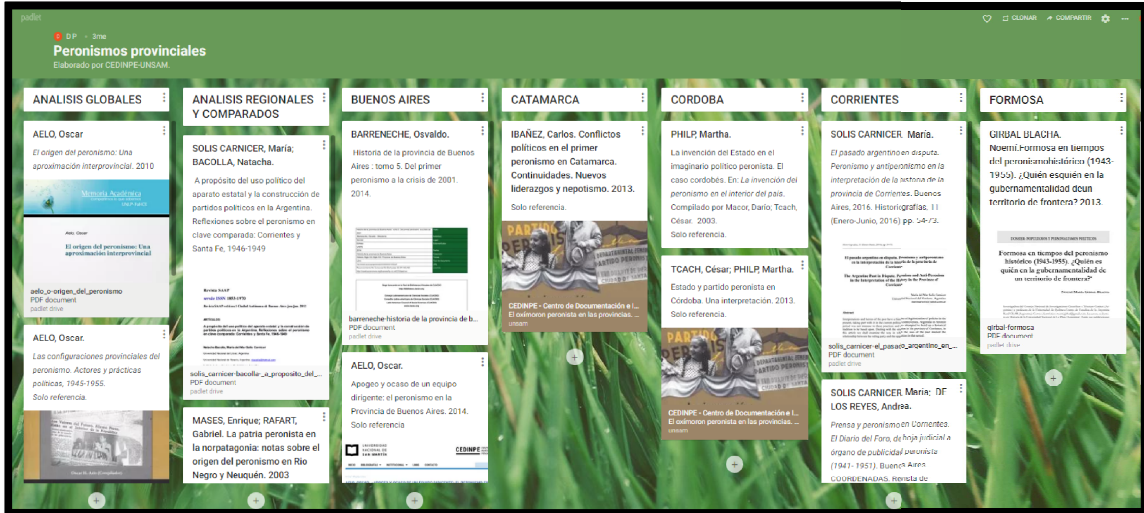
padlet

DP · 3me

Peronismos provinciales
Elaborado por CEDINPE-UNSAM.

CLONAR  COMPARTIR

ANALISIS GLOBALES

AELO, Oscar
El origen del peronismo: Una aproximación interprovincial. 2010

Memoria Académica

El origen del peronismo: Una aproximación interprovincial

aelo_o-origen_del_peronismo
PDF document
padlet drive

AELO, Oscar.
Las configuraciones provinciales del peronismo. Actores y prácticas políticas, 1945-1955.
Solo referencia.

ANALISIS REGIONALES Y COMPARADOS

SOLIS CARNICER, María; BACOLLA, Natacha.
A propósito del uso político del aparato estatal y la construcción de partidos políticos en la Argentina. Reflexiones sobre el peronismo en clave comparada: Corrientes y Santa Fe, 1946-1949

solis_carnicer-bacolla-_a_proposito_del_...
PDF document
padlet drive

MASES, Enrique; RAFART, Gabriel. La patria peronista en la norpatagonia: notas sobre el origen del peronismo en Rio Negro y Neuquén. 2003

BUENOS AIRES

BARRENECHE, Osvaldo.
Historia de la provincia de Buenos Aires : tomo 5. Del primer peronismo a la crisis de 2001. 2014.

barreneche-historia de la provincia de b...
PDF document
padlet drive

AELO, Oscar.
Apogeo y ocaso de un equipo dirigente: el peronismo en la Provincia de Buenos Aires. 2014.
Solo referencia

CEDINPE

CATAMARCA

IBAÑEZ, Carlos. Conflictos políticos en el primer peronismo en Catamarca. Continuidades. Nuevos liderazgos y nepotismo. 2013.
Solo referencia.

CEDINPE - Centro de Documentación e I...
El oxímoron peronista en las provincias. ...
unsam

CORDOBA

PHILP, Martha.
La invención del Estado en el imaginario político peronista. El caso cordobés. En: La invención del peronismo en el interior del país. Compilado por Macor, Darío; Tcach, César. 2003.
Solo referencia.

TCACH, César; PHILP, Martha.
Estado y partido peronista en Córdoba. Una interpretación. 2013.
Solo referencia.

CEDINPE - Centro de Documentación e I...
El oxímoron peronista en las provincias. ...
unsam

CORRIENTES

SOLIS CARNICER, María.
El pasado argentino en disputa. Peronismo y antiperonismo en la interpretación de la historia de la provincia de Corrientes. Buenos Aires, 2016. Historiografías, 11 (Enero-Junio, 2016) pp. 54-73.

solis_carnicer-el_pasado_argentino_en_...
PDF document
padlet drive

SOLIS CARNICER, María; DE LOS REYES, Andrea.
Prensa y peronismo en Corrientes. El Diario del Foro, de hoja judicial a órgano de publicidad peronista (1941-1951). Buenos Aires. COORDENADAS. Revista de

FORMOSA

GIRBAL BLACHA, Noemí.Formosa en tiempos del peronismohistórico (1943-1955). ¿Quién esquién en la gubernamentalidad deun territorio de frontera? 2013.

Formosa en tiempos del peronismo histórico (1943-1955). ¿Quién es quién en la gubernamentalidad de un territorio de frontera?

girbal-formosa
PDF document
padlet drive